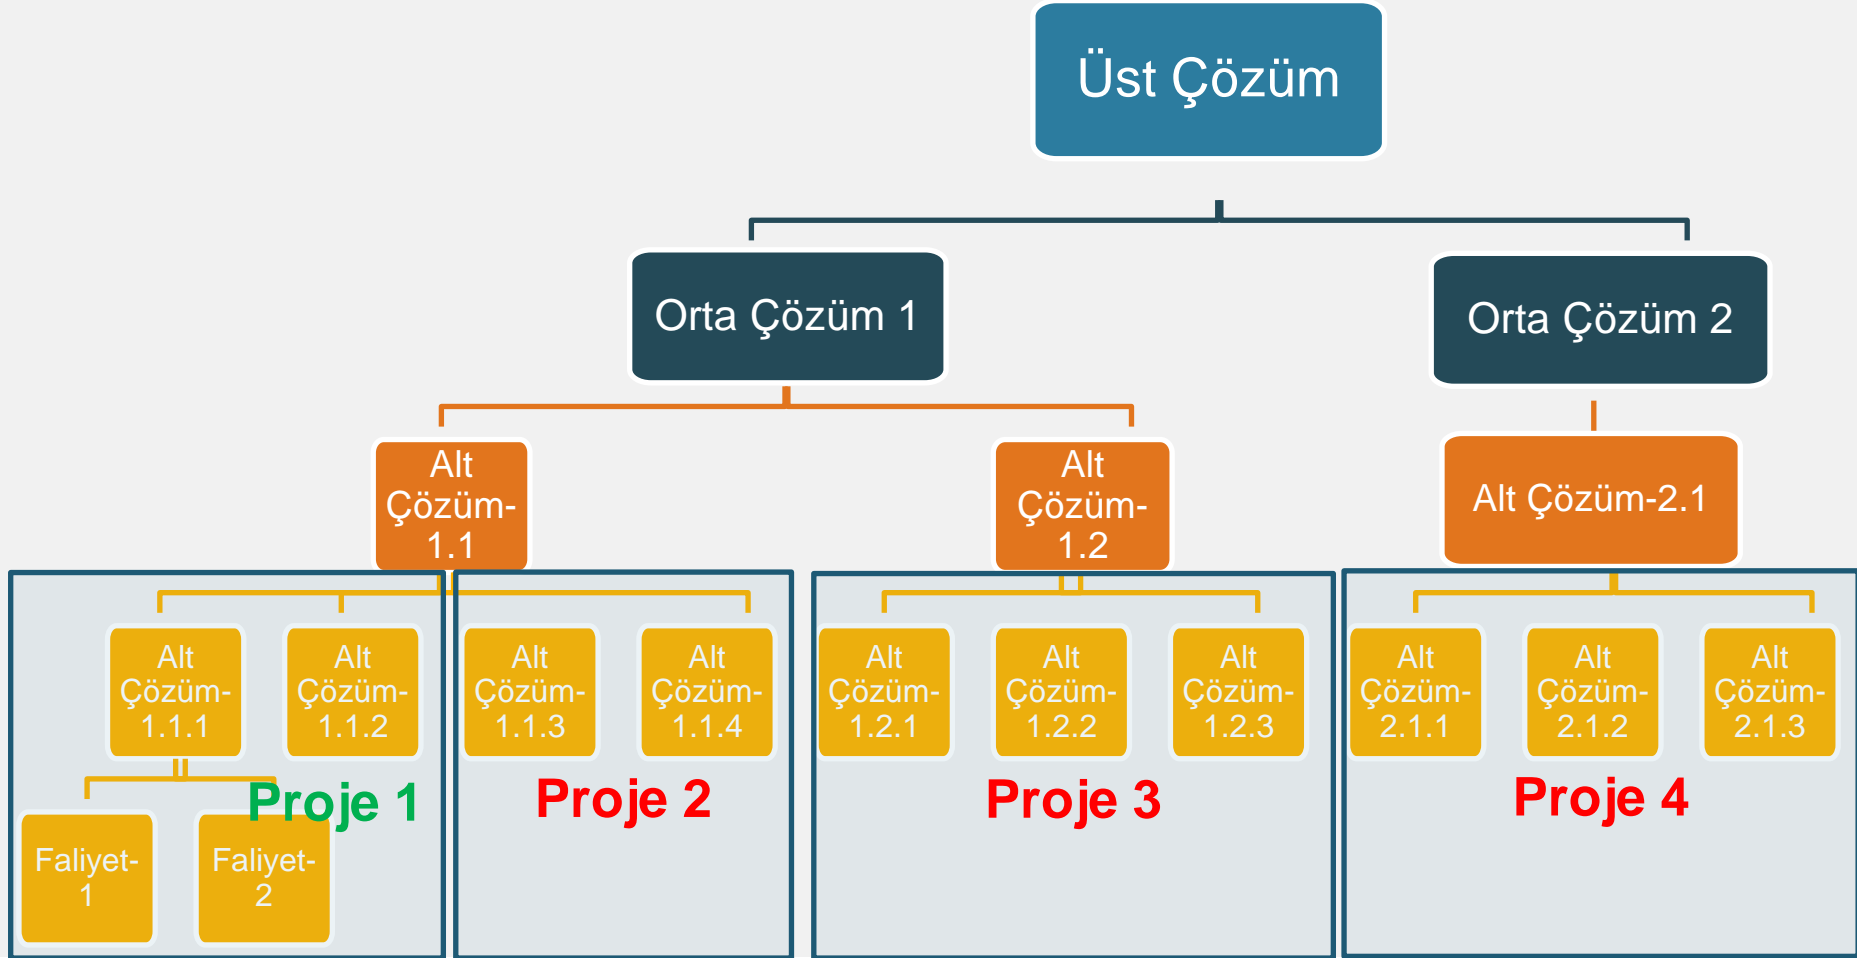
Üst Çözüm

Orta Çözüm 1

Orta Çözüm 2

Alt Çözüm-1.1

Alt Çözüm-1.2

Alt Çözüm-2.1

Alt Çözüm-1.1.1

Alt Çözüm-1.1.2

Faliyet-1

Faliyet-2

Proje 1

Alt Çözüm-1.1.3

Alt Çözüm-1.1.4

Proje 2

Alt Çözüm-1.2.1

Alt Çözüm-1.2.2

Alt Çözüm-1.2.3

Proje 3

Alt Çözüm-2.1.1

Alt Çözüm-2.1.2

Alt Çözüm-2.1.3

Proje 4